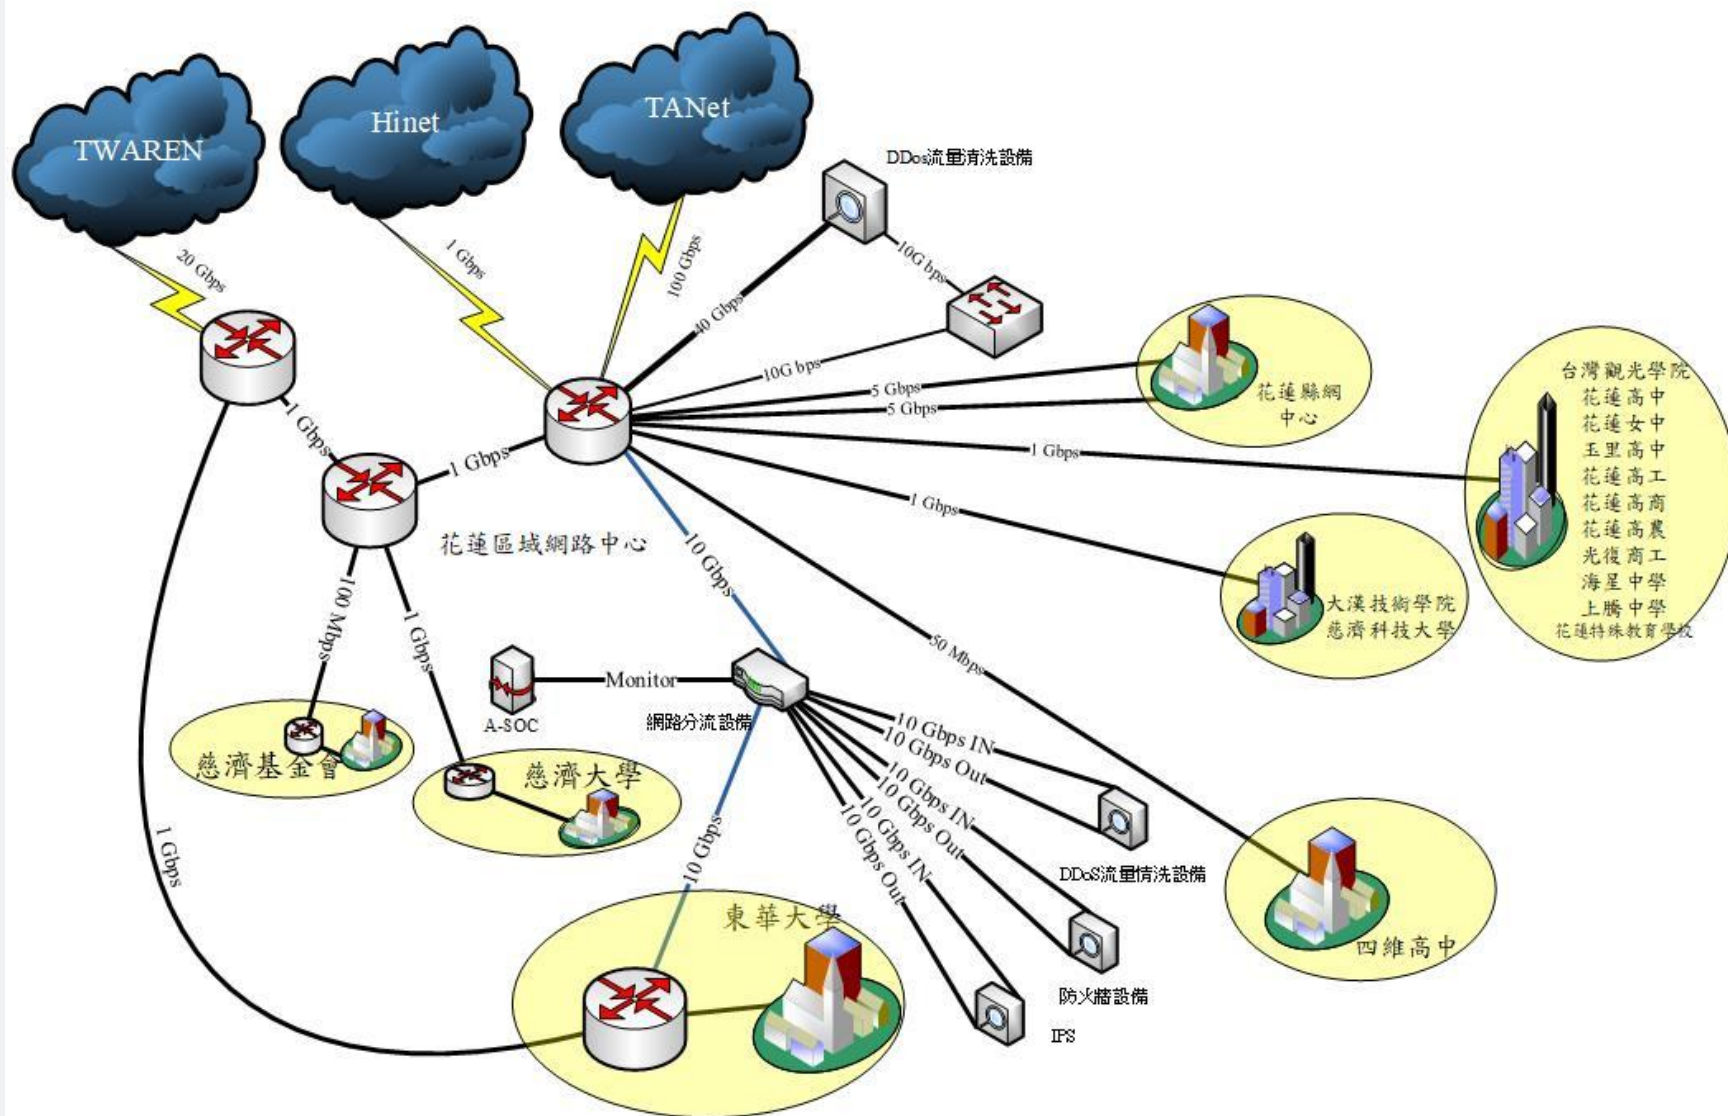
TWAREN

Hinet

TANet

DDos流量清洗設備

20 Gbps

1 Gbps

100 Gbps

40 Gbps

10G bps

10G bps

5 Gbps

5 Gbps

花蓮縣網中心

台灣觀光學院
花蓮高中
花蓮女中
玉里高中
花蓮高工
花蓮高商
花蓮高農
光復商工
海星中學
上騰中學
花蓮特殊教育學校

1 Gbps

1 Gbps

1 Gbps

1 Gbps

花蓮區域網路中心

10 Gbps

大漢技術學院
慈濟科技大學

100 Mbps

1 Gbps

50 Mbps

Monitor

A-SOC

網路分流設備

10 Gbps IN
10 Gbps Out
10 Gbps IN
10 Gbps Out
10 Gbps IN
10 Gbps Out

慈濟基金會

慈濟大學

DDoS流量情洗設備

四維高中

1 Gbps

10 Gbps

東華大學

防火牆設備

IPS